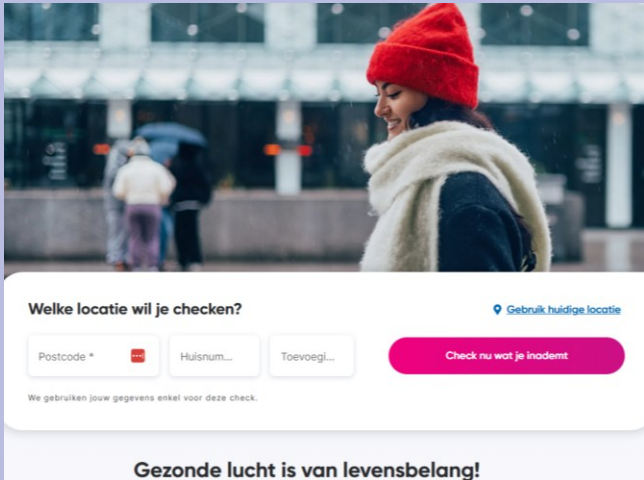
Welke locatie wil je checken?

Gebruik huidige locatie

Postcode *

Huisnum...

Toevoegi...

Check nu wat je inademt

We gebruiken jouw gegevens enkel voor deze check.

Gezonde lucht is van levensbelang!